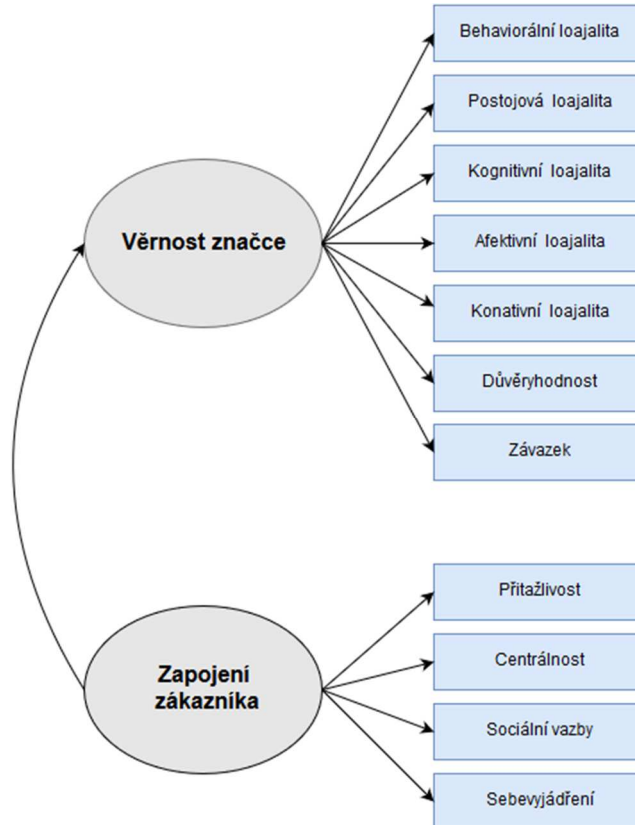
Věrnost značce

Behaviorální loajalita

Postojová loajalita

Kognitivní loajalita

Afektivní loajalita

Konativní loajalita

Důvěryhodnost

Závazek

Zapojení zákazníka

Přitažlivost

Centrálnost

Sociální vazby

Sebevyjádření